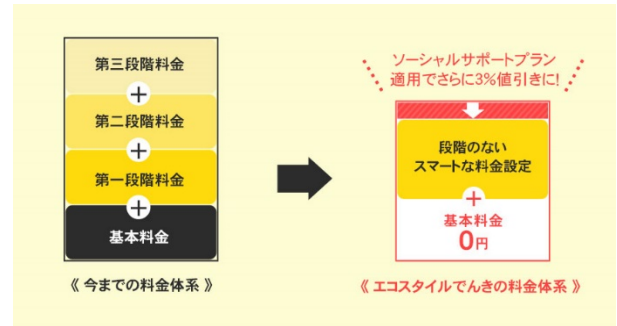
第三段階料金
+
第二段階料金
+
第一段階料金
+
基本料金

《 今までの料金体系 》

ソーシャルサポートプラン
適用でさらに3%値引きに!

段階のない
スマートな料金設定
+
基本料金
0円

《 エコスタイルでんきの料金体系 》